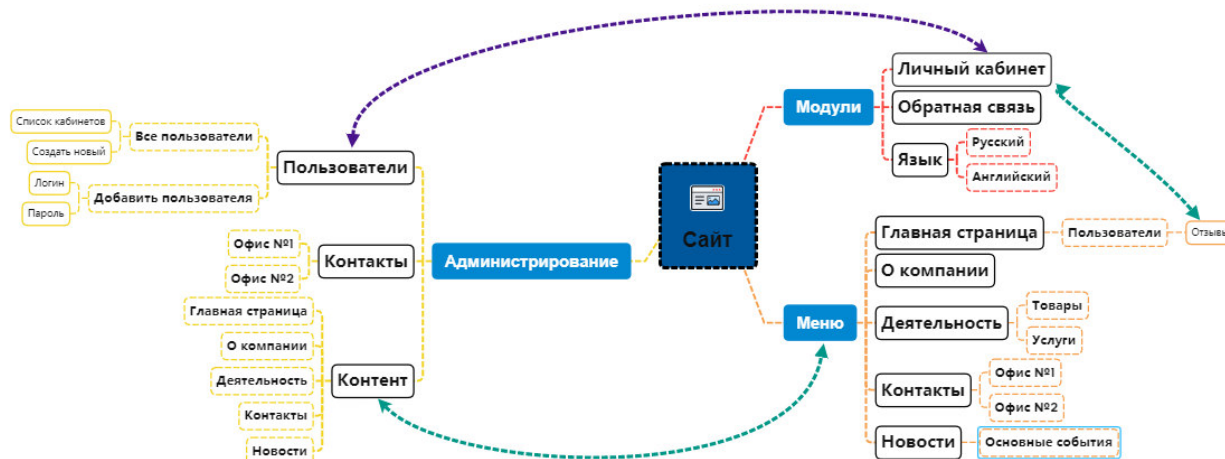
Сайт

Модули
Личный кабинет
Обратная связь
Язык
Русский
Английский

Меню
Главная страница
Пользователи
Отзывы
О компании
Деятельность
Товары
Услуги
Контакты
Офис №1
Офис №2
Новости
Основные события

Администрирование
Пользователи
Все пользователи
Список кабинетов
Создать новый
Добавить пользователя
Логин
Пароль
Контакты
Офис №1
Офис №2
Контент
Главная страница
О компании
Деятельность
Контакты
Новости